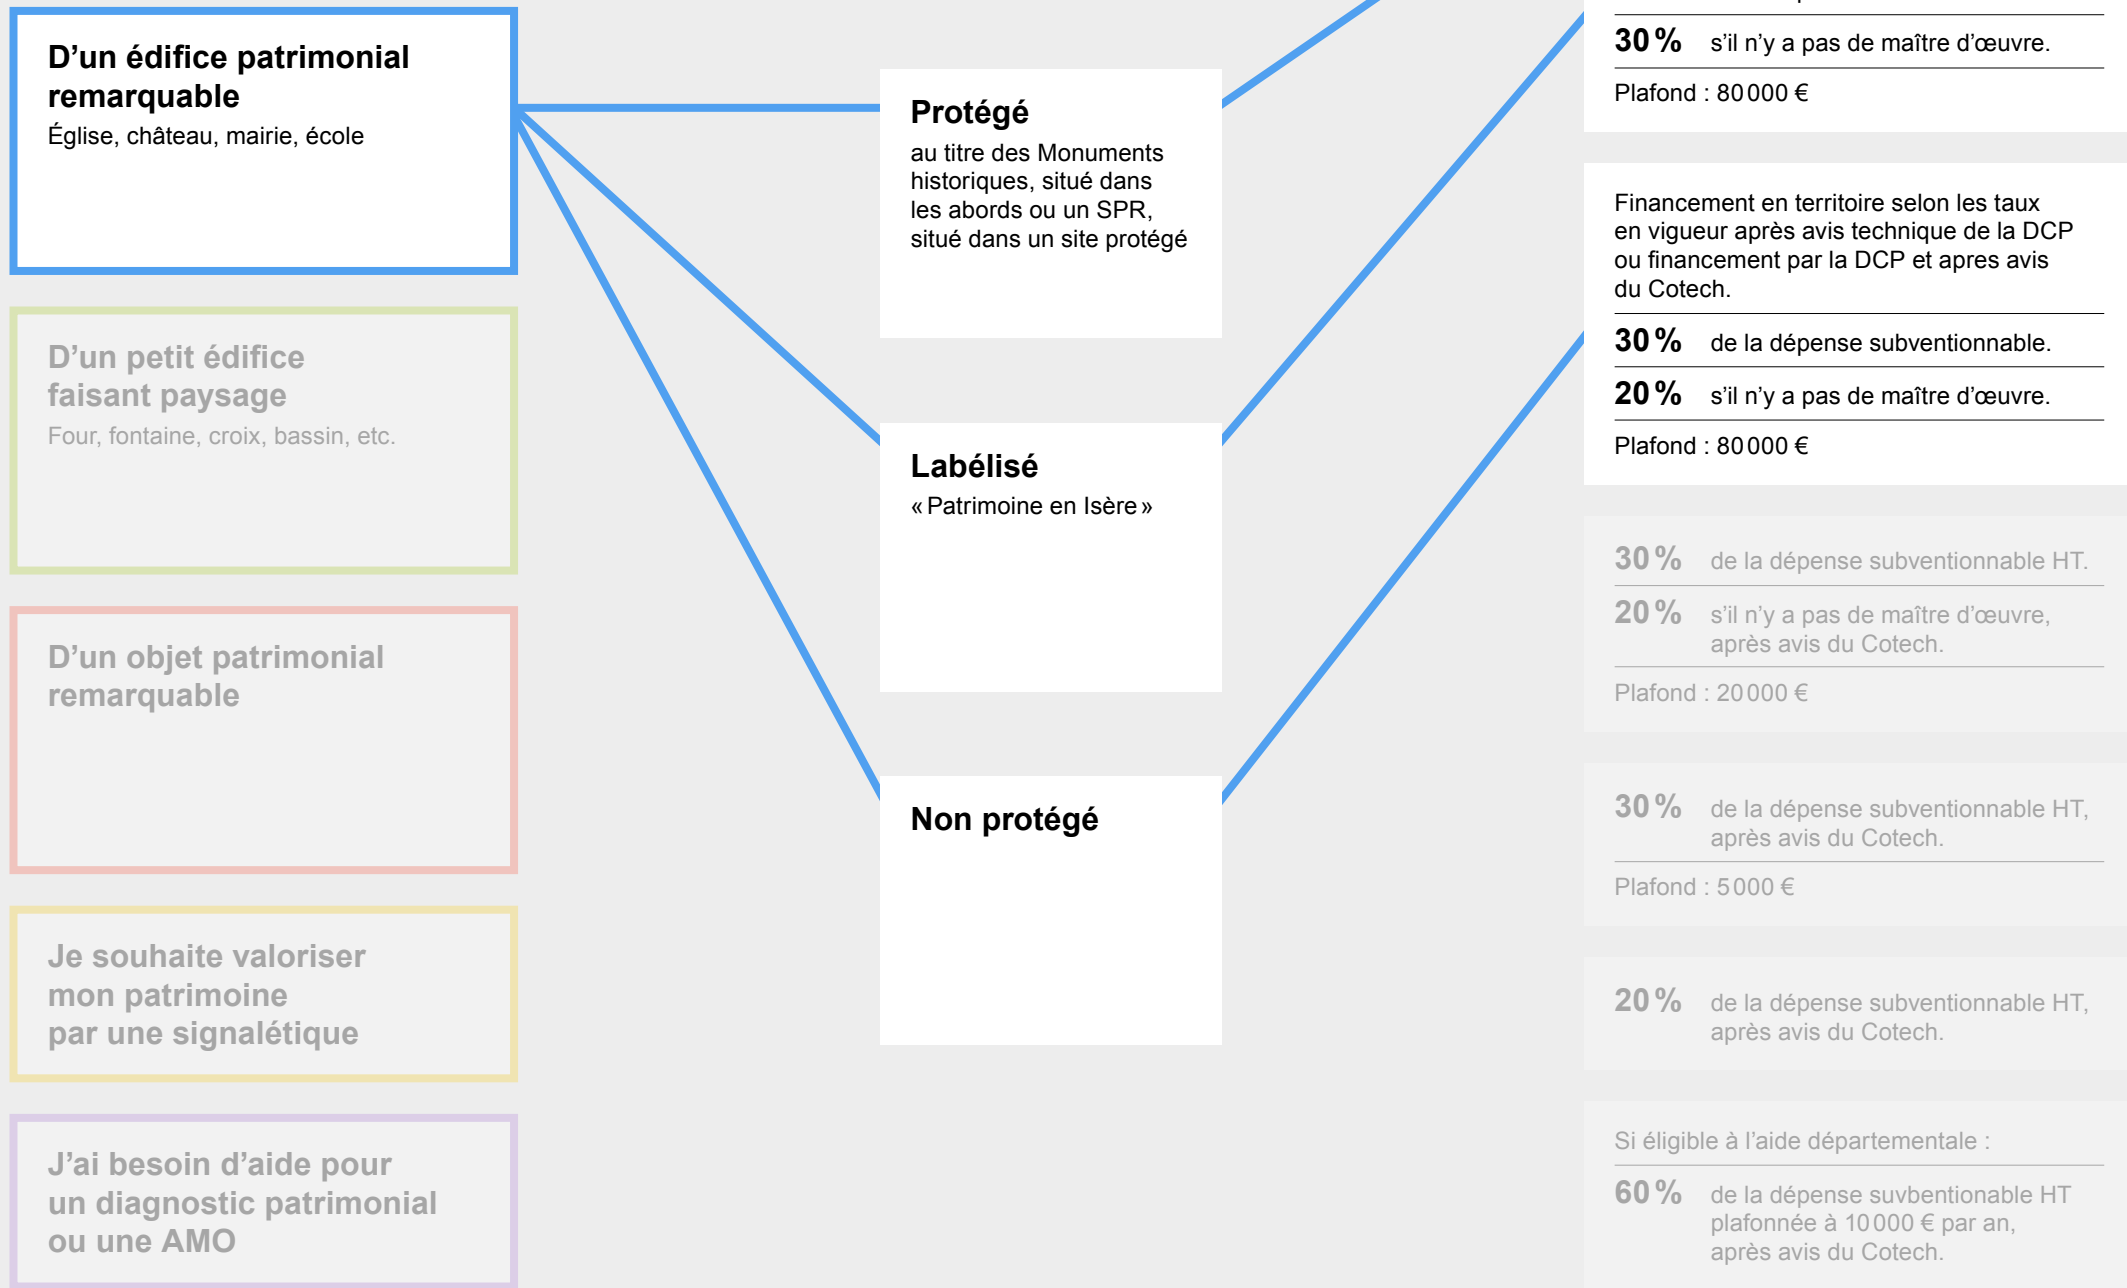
D’un édifice patrimonial remarquable
Église, château, mairie, école

D’un petit édifice faisant paysage
Four, fontaine, croix, bassin, etc.

D’un objet patrimonial remarquable

Je souhaite valoriser mon patrimoine par une signalétique

J’ai besoin d’aide pour un diagnostic patrimonial ou une AMO

Protégé
au titre des Monuments historiques, situé dans les abords ou un SPR, situé dans un site protégé

Labélisé
« Patrimoine en Isère »

Non protégé

30 % s’il n’y a pas de maître d’œuvre.
Plafond : 80 000 €

Financement en territoire selon les taux en vigueur après avis technique de la DCP ou financement par la DCP et apres avis du Cotech.
30 % de la dépense subventionnable.
20 % s’il n’y a pas de maître d’œuvre.
Plafond : 80 000 €

30 % de la dépense subventionnable HT.
20 % s’il n’y a pas de maître d’œuvre, après avis du Cotech.
Plafond : 20 000 €

30 % de la dépense subventionnable HT, après avis du Cotech.
Plafond : 5 000 €

20 % de la dépense subventionnable HT, après avis du Cotech.

Si éligible à l’aide départementale :
60 % de la dépense suvbentionable HT plafonnée à 10 000 € par an, après avis du Cotech.